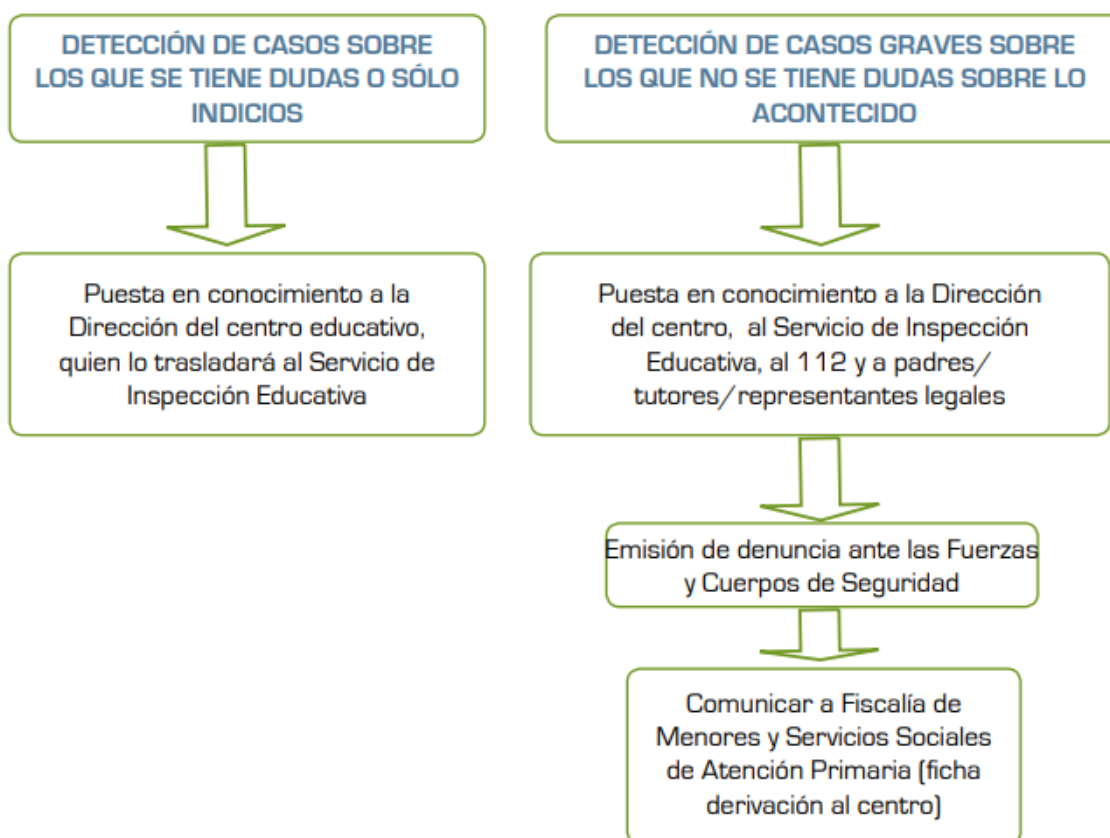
DETECCIÓN DE CASOS SOBRE LOS QUE SE TIENE DUDAS O SÓLO INDICIOS

Puesta en conocimiento a la Dirección del centro educativo, quien lo trasladará al Servicio de Inspección Educativa

DETECCIÓN DE CASOS GRAVES SOBRE LOS QUE NO SE TIENE DUDAS SOBRE LO ACONTECIDO

Puesta en conocimiento a la Dirección del centro, al Servicio de Inspección Educativa, al 112 y a padres/tutores/representantes legales

Emisión de denuncia ante las Fuerzas y Cuerpos de Seguridad

Comunicar a Fiscalía de Menores y Servicios Sociales de Atención Primaria (ficha derivación al centro)